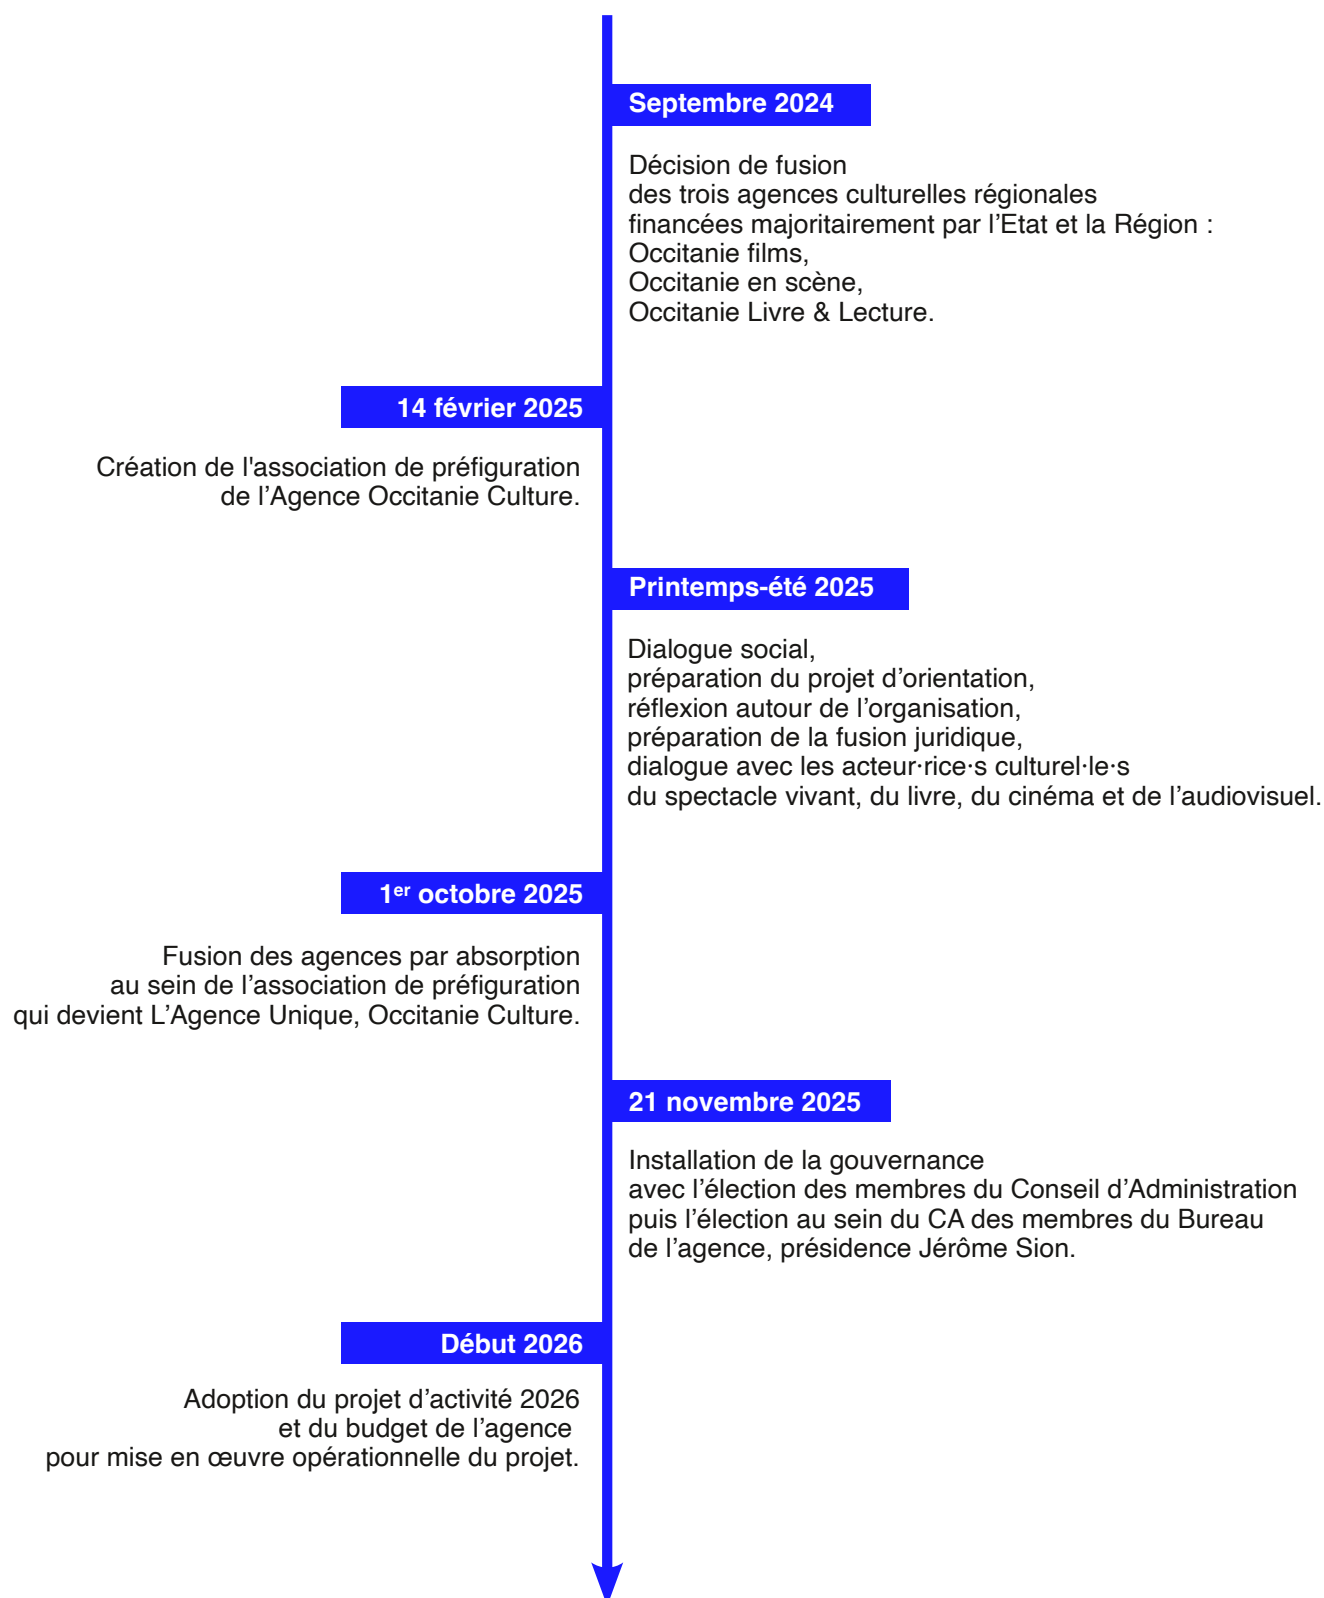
Septembre 2024

Décision de fusion
des trois agences culturelles régionales
financées majoritairement par l’Etat et la Région :
Occitanie films,
Occitanie en scène,
Occitanie Livre & Lecture.

14 février 2025

Création de l'association de préfiguration
de l’Agence Occitanie Culture.

Printemps-été 2025

Dialogue social,
préparation du projet d’orientation,
réflexion autour de l’organisation,
préparation de la fusion juridique,
dialogue avec les acteur·rice·s culturel·le·s
du spectacle vivant, du livre, du cinéma et de l’audiovisuel.

1$^{er}$ octobre 2025

Fusion des agences par absorption
au sein de l’association de préfiguration
qui devient L’Agence Unique, Occitanie Culture.

21 novembre 2025

Installation de la gouvernance
avec l’élection des membres du Conseil d’Administration
puis l’élection au sein du CA des membres du Bureau
de l’agence, présidence Jérôme Sion.

Début 2026

Adoption du projet d’activité 2026
et du budget de l’agence
pour mise en œuvre opérationnelle du projet.